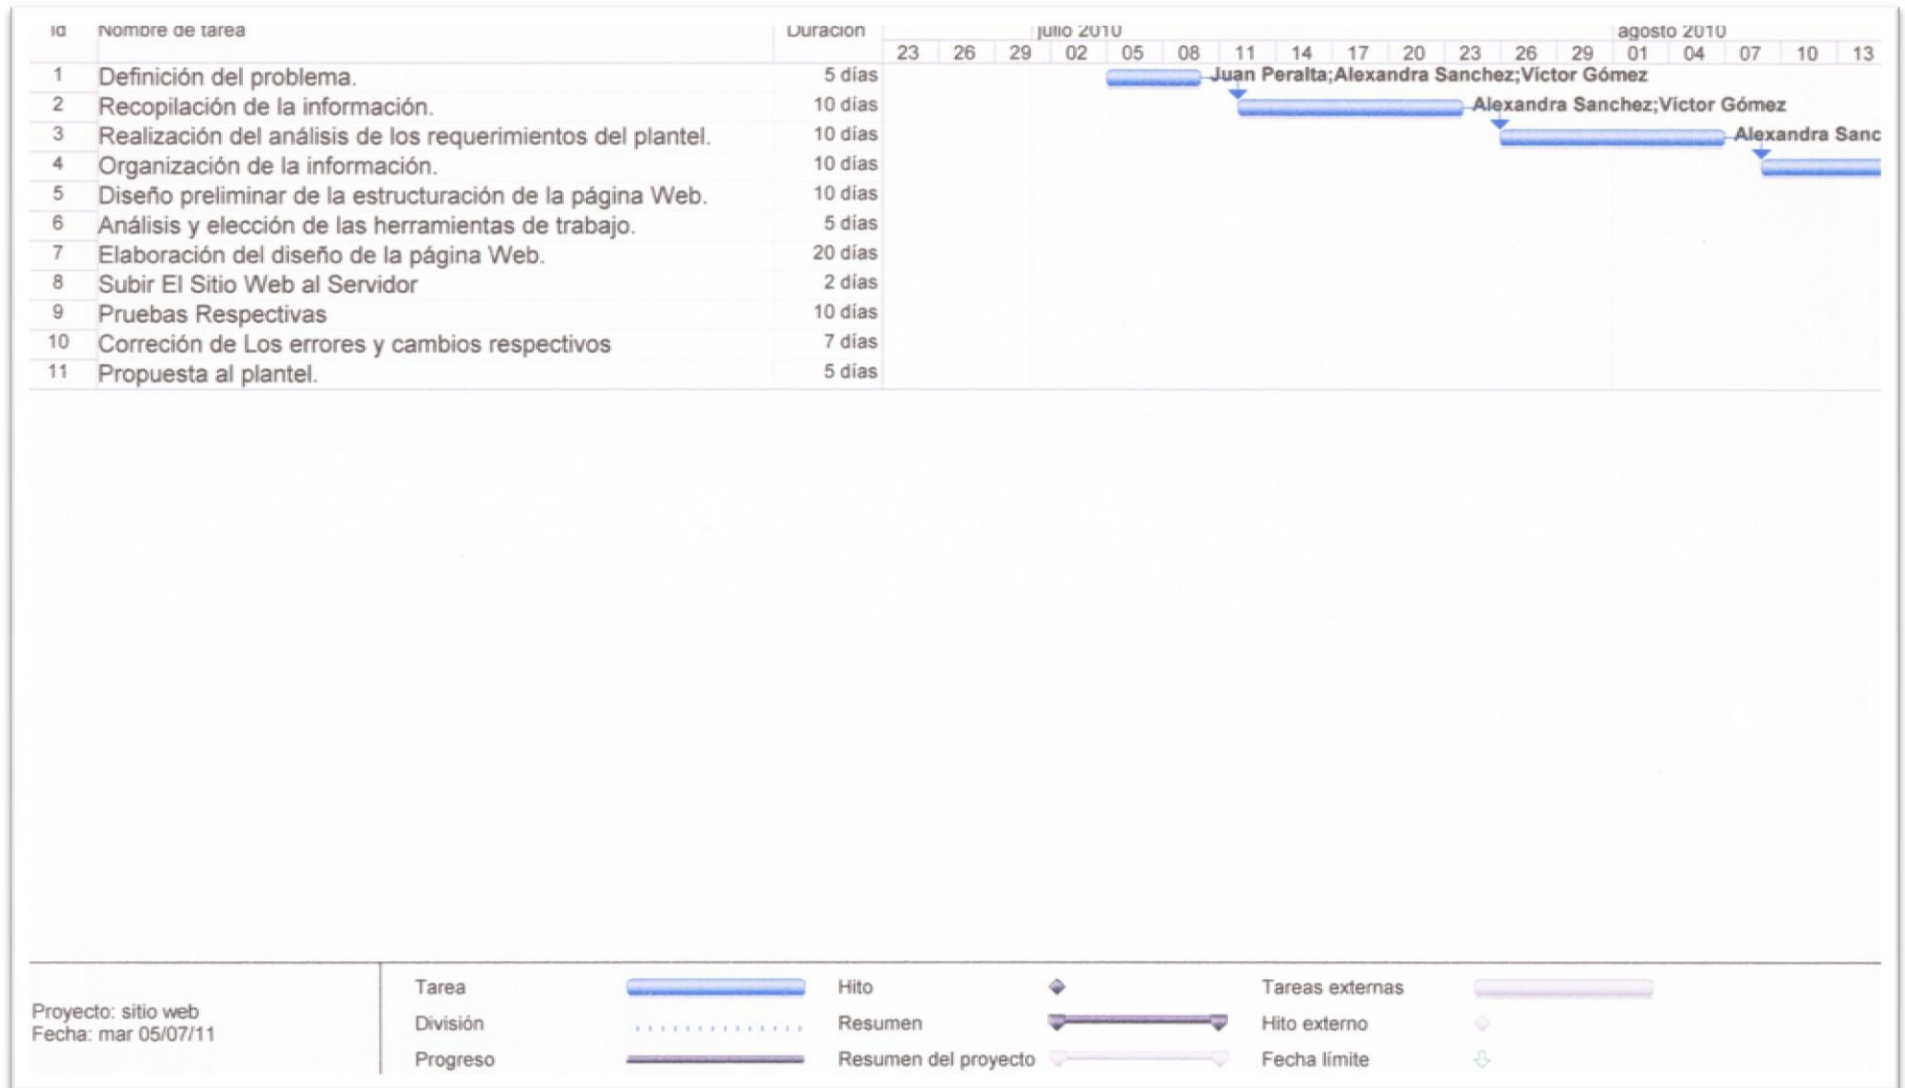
| Id | Nombre de tarea | Duración |
|---|---|---|
| 1 | Definición del problema. | 5 días |
| 2 | Recopilación de la información. | 10 días |
| 3 | Realización del análisis de los requerimientos del plantel. | 10 días |
| 4 | Organización de la información. | 10 días |
| 5 | Diseño preliminar de la estructuración de la página Web. | 10 días |
| 6 | Análisis y elección de las herramientas de trabajo. | 5 días |
| 7 | Elaboración del diseño de la página Web. | 20 días |
| 8 | Subir El Sitio Web al Servidor | 2 días |
| 9 | Pruebas Respectivas | 10 días |
| 10 | Correción de Los errores y cambios respectivos | 7 días |
| 11 | Propuesta al plantel. | 5 días |

julio 2010
23 26 29 02 05 08 11 14 17 20 23 26 29
agosto 2010
01 04 07 10 13

Juan Peralta;Alexandra Sanchez;Víctor Gómez
Alexandra Sanchez;Víctor Gómez
Alexandra Sanc

Proyecto: sitio web
Fecha: mar 05/07/11

Tarea
División
Progreso
Hito
Resumen
Resumen del proyecto
Tareas externas
Hito externo
Fecha límite